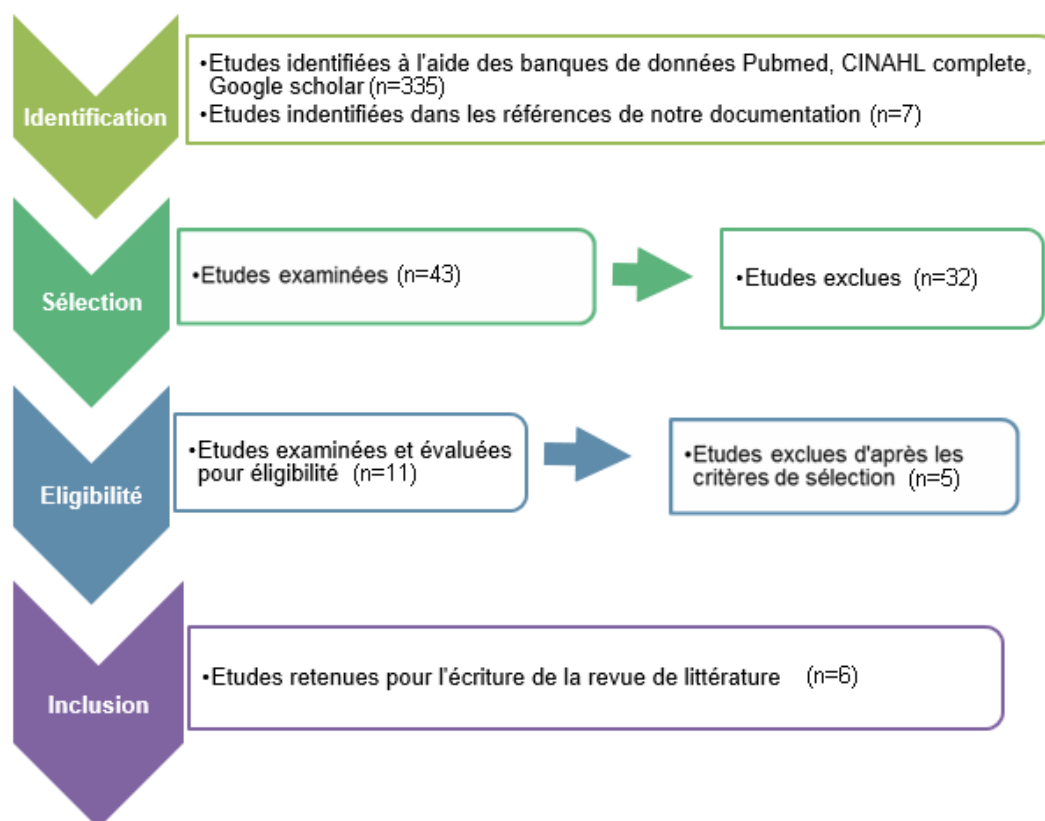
Identification

•Etudes identifiées à l'aide des banques de données Pubmed, CINAHL complete, Google scholar (n=335)
•Etudes indentifiées dans les références de notre documentation (n=7)

Sélection

•Etudes examinées (n=43)

•Etudes exclues (n=32)

Eligibilité

•Etudes examinées et évaluées pour éligibilité (n=11)

•Etudes exclues d'après les critères de sélection (n=5)

Inclusion

•Etudes retenues pour l'écriture de la revue de littérature (n=6)